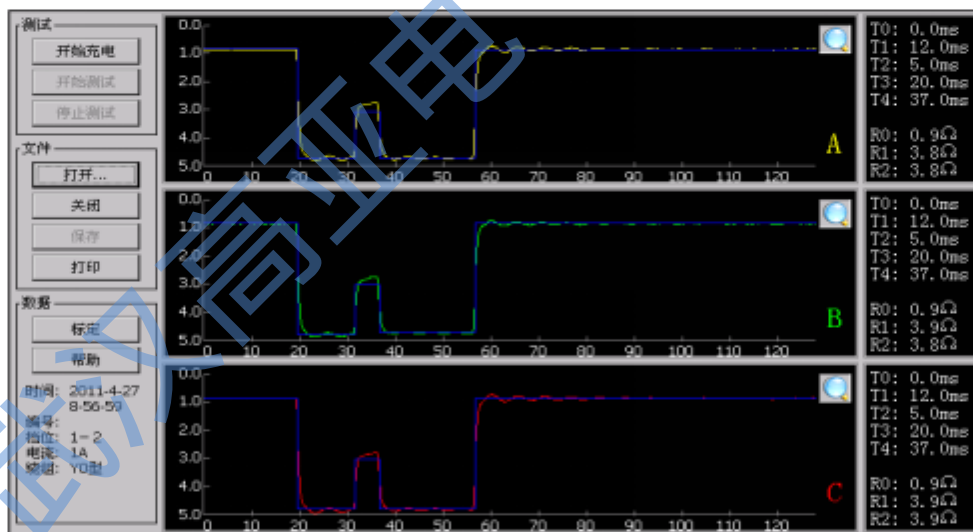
测试
开始充电
开始测试
停止测试

文件
打开...
关闭
保存
打印

数据
标定
帮助

时间: 2011-4-27
8-56-59
编号:
档位: 1-2
电流: 1A
绕组: YO型

0.0
1.0
2.0
3.0
4.0
5.0
0 10 20 30 40 50 60 70 80 90 100 110 120
A

T0: 0.0ms
T1: 12.0ms
T2: 5.0ms
T3: 20.0ms
T4: 37.0ms

R0: 0.9Ω
R1: 3.8Ω
R2: 3.8Ω

0.0
1.0
2.0
3.0
4.0
5.0
0 10 20 30 40 50 60 70 80 90 100 110 120
B

T0: 0.0ms
T1: 12.0ms
T2: 5.0ms
T3: 20.0ms
T4: 37.0ms

R0: 0.9Ω
R1: 3.9Ω
R2: 3.8Ω

0.0
1.0
2.0
3.0
4.0
5.0
0 10 20 30 40 50 60 70 80 90 100 110 120
C

T0: 0.0ms
T1: 12.0ms
T2: 5.0ms
T3: 20.0ms
T4: 37.0ms

R0: 0.9Ω
R1: 3.9Ω
R2: 3.9Ω

武汉高亚电